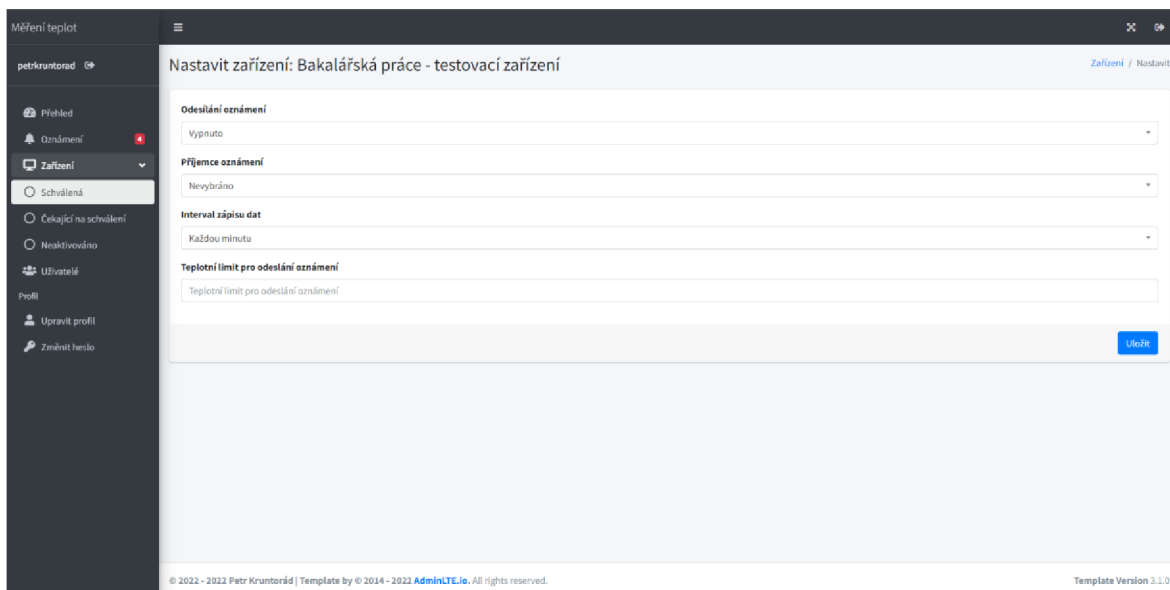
Měření teplot

petrkruntorad

Přehled

Oznámení 4

Zařízení

Schválená

Čekající na schválení

Neaktivováno

Uživatelé

Profil

Upravit profil

Změnit heslo

Nastavit zařízení: Bakalářská práce - testovací zařízení

Zařízení / Nastavit

Odesílání oznámení

Vypnuto

Příjemce oznámení

Nevybráno

Interval zápisu dat

Každou minutu

Teplotní limit pro odeslání oznámení

Teplotní limit pro odeslání oznámení

Uložit

© 2022 - 2022 Petr Kruntorád | Template by © 2014 - 2022 AdminLTE.io. All rights reserved.

Template Version 3.1.0